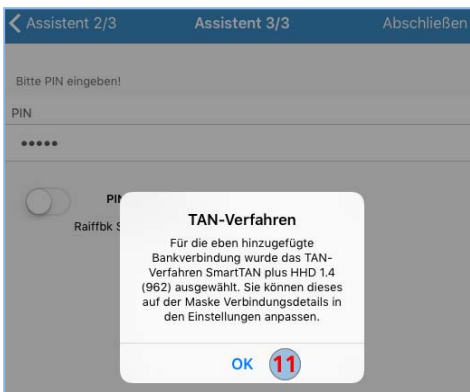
Assistent 2/3 Assistent 3/3 Abschließen

Bitte PIN eingeben!

PIN

•••••

PI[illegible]

Raiffbk S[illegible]

TAN-Verfahren

Für die eben hinzugefügte Bankverbindung wurde das TAN-Verfahren SmartTAN plus HHD 1.4 (962) ausgewählt. Sie können dieses auf der Maske Verbindungsdetails in den Einstellungen anpassen.

OK 11